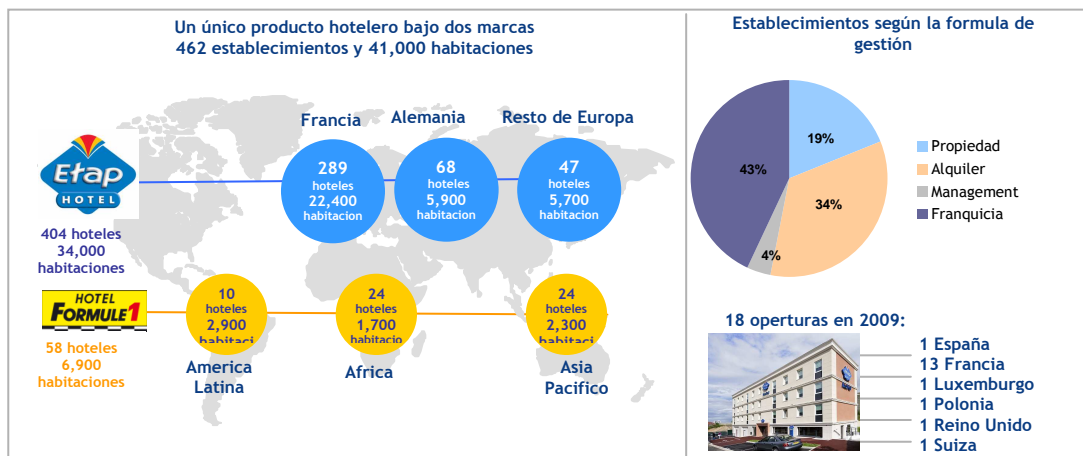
Un único producto hotelero bajo dos marcas
462 establecimientos y 41,000 habitaciones

Etap HOTEL

404 hoteles
34,000
habitaciones

HOTEL FORMULE1

58 hoteles
6,900
habitaciones

Francia

289
hoteles
22,400
habitacion

Alemania

68
hoteles
5,900
habitacion

Resto de Europa

47
hoteles
5,700
habitacion

10
hoteles
2,900
habitaci

America Latina

24
hoteles
1,700
habitacio

Africa

24
hoteles
2,300
habitaci

Asia Pacifico

Establecimientos según la formula de gestión

19%
34%
4%
43%

Propiedad
Alquiler
Management
Franquicia

18 operturas en 2009:

1 España
13 Francia
1 Luxemburgo
1 Polonia
1 Reino Unido
1 Suiza